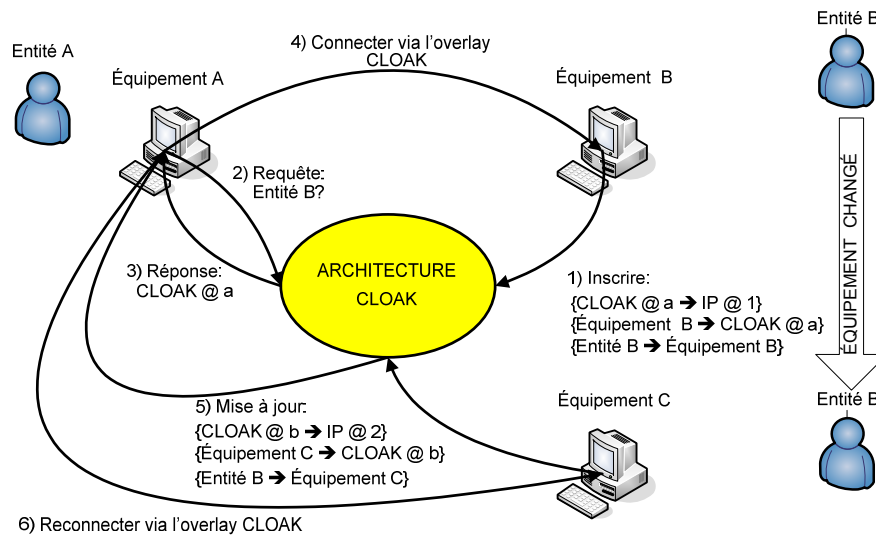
Entité A

Équipement A

4) Connecter via l'overlay CLOAK

Équipement B

Entité B

2) Requête: Entité B?

3) Réponse: CLOAK @ a

ARCHITECTURE CLOAK

1) Inscrire:
{CLOAK @ a → IP @ 1}
{Équipement B → CLOAK @ a}
{Entité B → Équipement B}

ÉQUIPEMENT CHANGÉ

5) Mise à jour:
{CLOAK @ b → IP @ 2}
{Équipement C → CLOAK @ b}
{Entité B → Équipement C}

Équipement C

Entité B

6) Reconnecter via l'overlay CLOAK